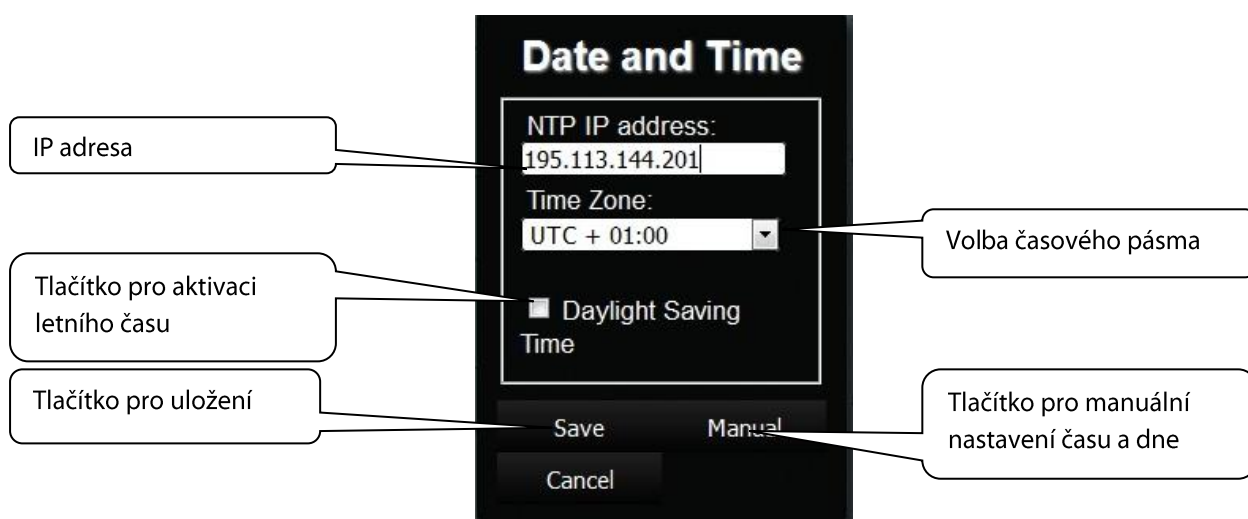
Date and Time

IP adresa

NTP IP address:
195.113.144.201

Time Zone:
UTC + 01:00

Volba časového pásma

Tlačítko pro aktivaci letního času

Daylight Saving Time

Tlačítko pro uložení

Save

Manual

Tlačítko pro manuální nastavení času a dne

Cancel